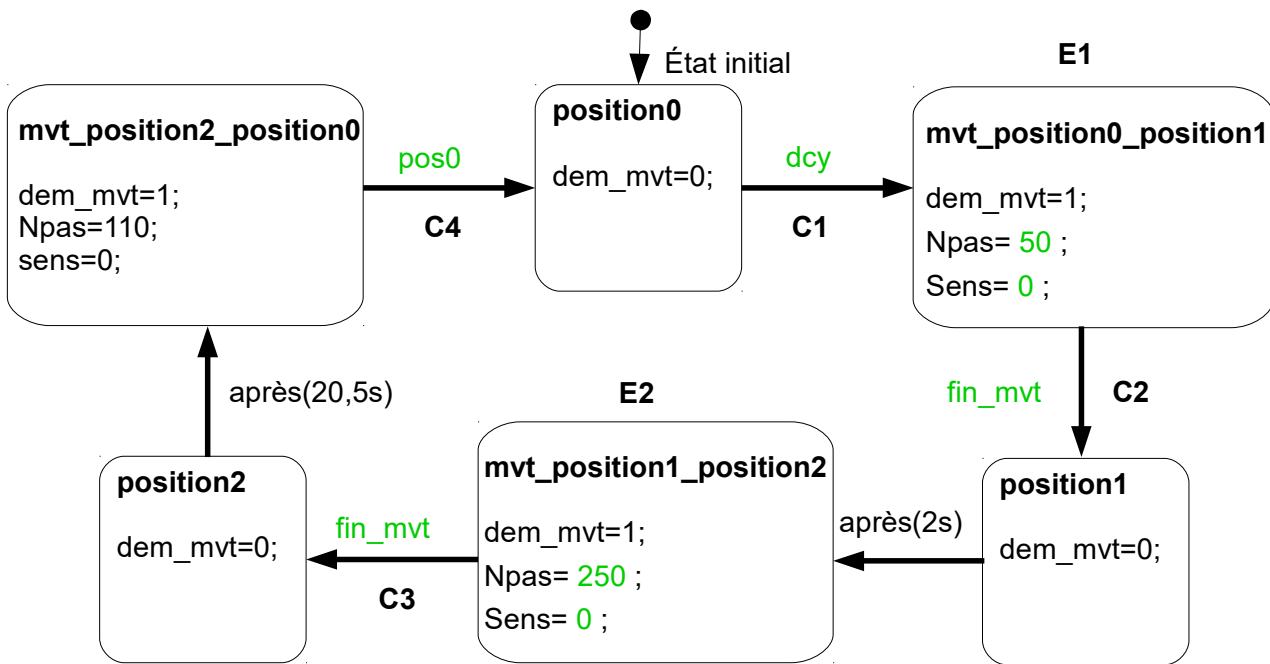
État initial

E1

mvt_position2_position0

dem_mvt=1;
Npas=110;
sens=0;

pos0

C4

position0

dem_mvt=0;

dcy

C1

mvt_position0_position1

dem_mvt=1;
Npas= 50 ;
Sens= 0 ;

fin_mvt

C2

après(20,5s)

E2

position2

dem_mvt=0;

fin_mvt

C3

mvt_position1_position2

dem_mvt=1;
Npas= 250 ;
Sens= 0 ;

après(2s)

position1

dem_mvt=0;